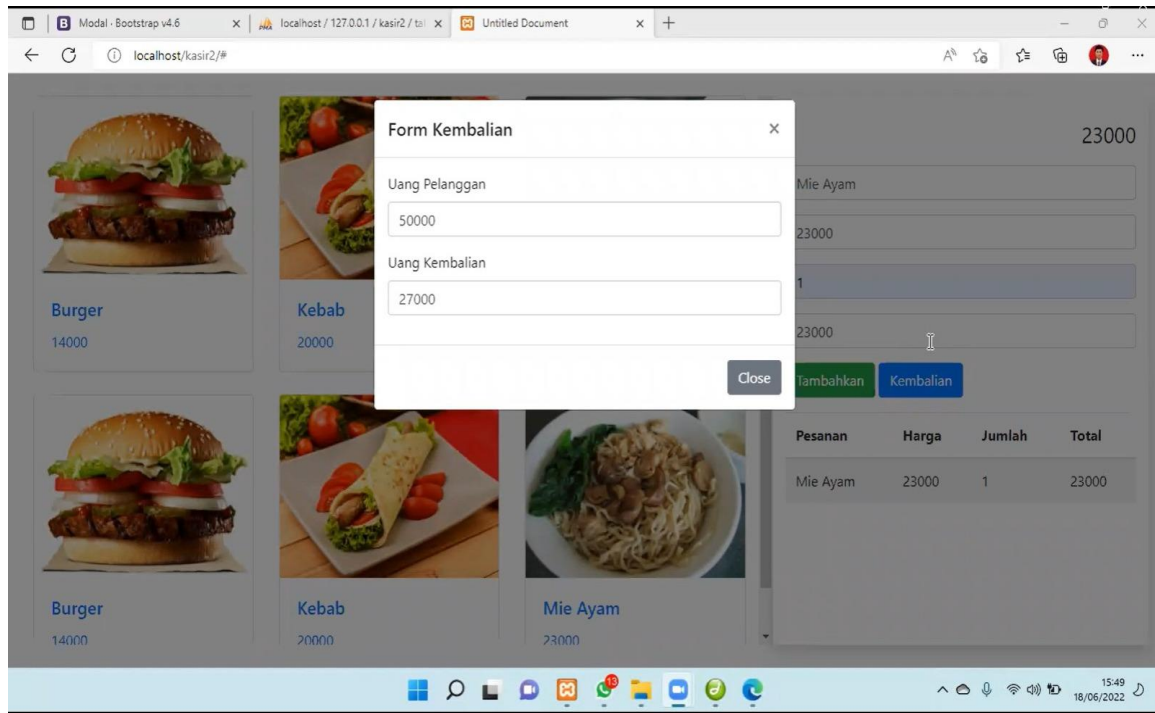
Modal · Bootstrap v4.6
localhost / 127.0.0.1 / kasir2 / ta
Untitled Document
localhost/kasir2/#

Form Kembalian
×
Uang Pelanggan
50000
Uang Kembalian
27000
Close

Burger
14000
Kebab
20000

23000
Mie Ayam
23000
1
23000
Tambahkan
Kembalian

| Pesanan | Harga | Jumlah | Total |
|---|---|---|---|
| Mie Ayam | 23000 | 1 | 23000 |

Burger
14000
Kebab
20000
Mie Ayam
23000

13
15:49
18/06/2022